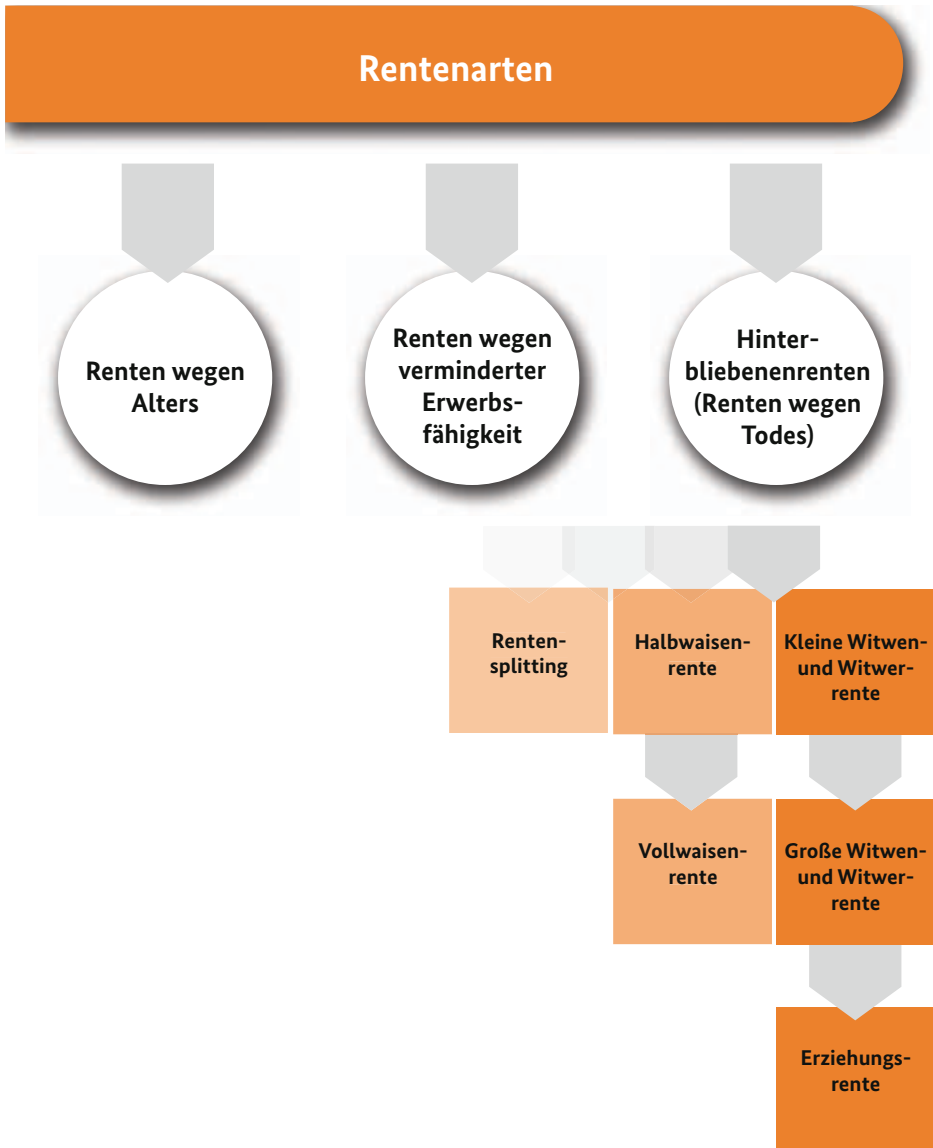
Rentenarten

Renten wegen Alters

Renten wegen verminderter Erwerbsfähigkeit

Hinterbliebenenrenten (Renten wegen Todes)

Rentensplitting

Halbwaisenrente

Kleine Witwen- und Witwerrente

Vollwaisenrente

Große Witwen- und Witwerrente

Erziehungsrente